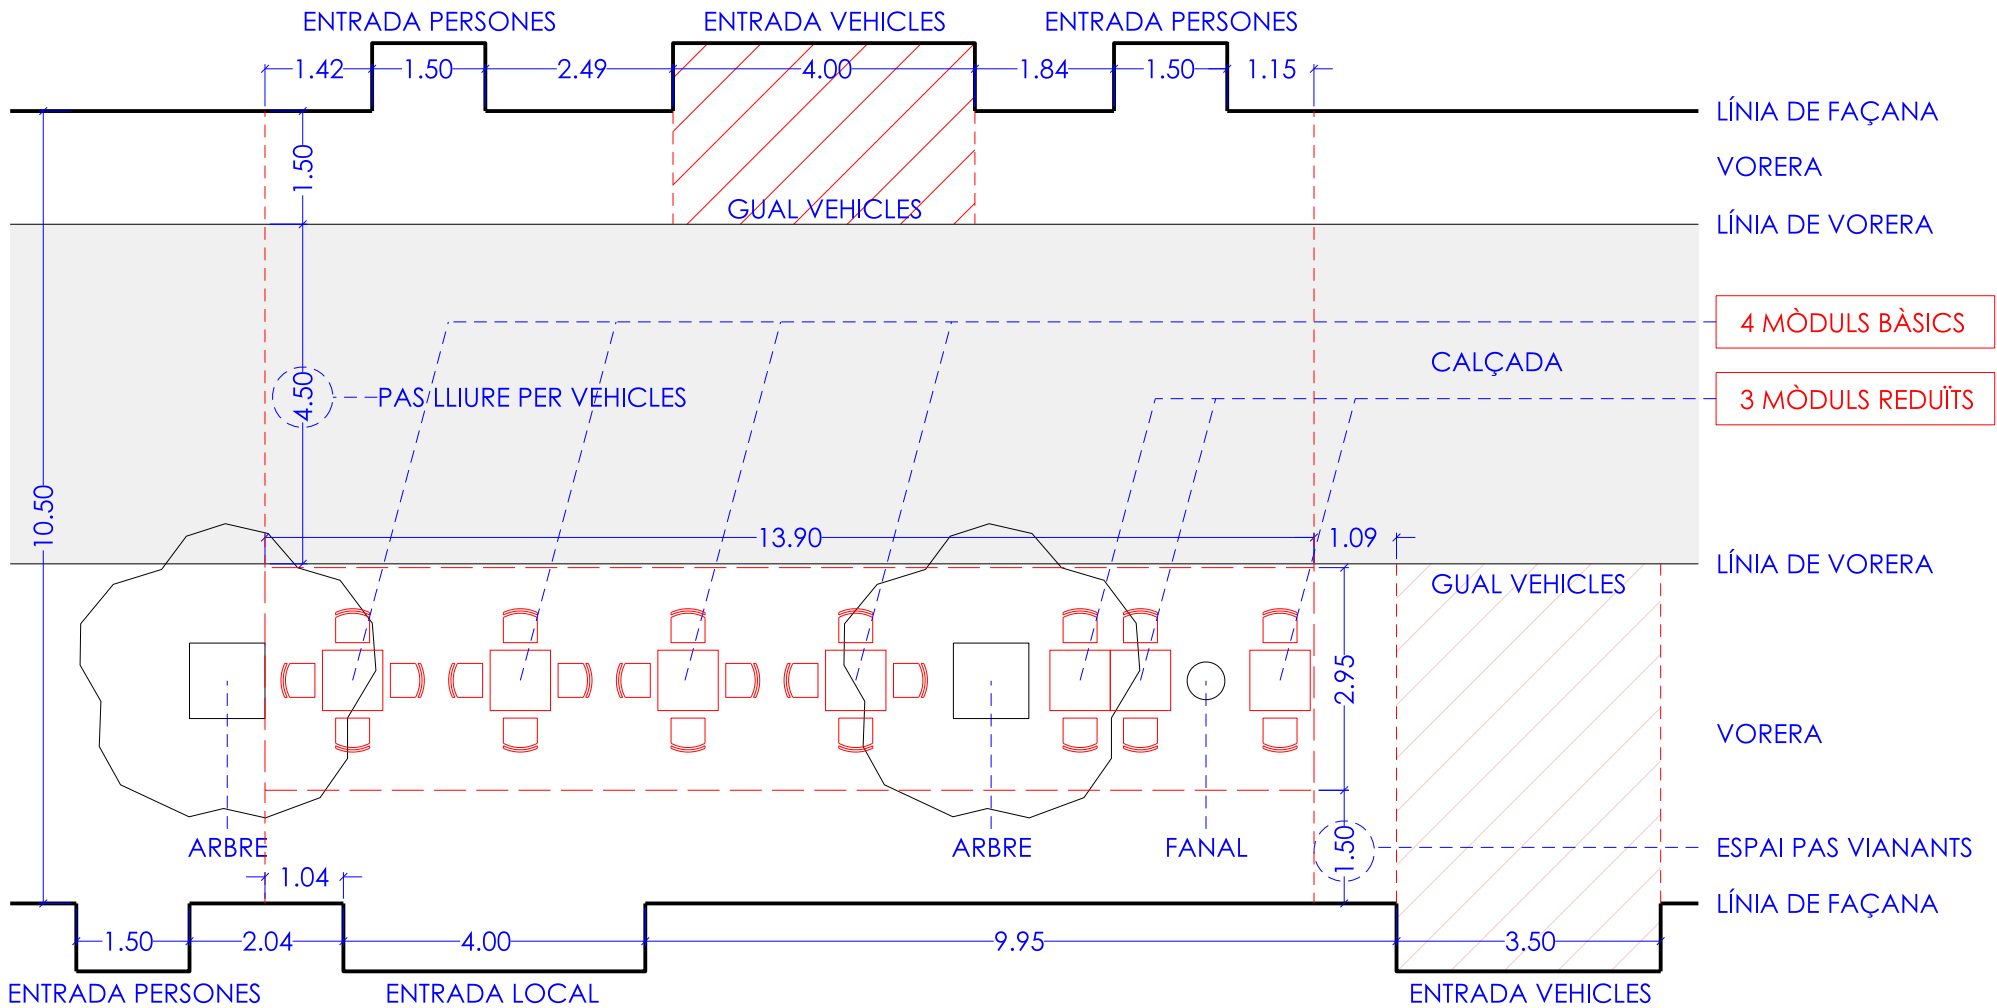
ENTRADA PERSONES ENTRADA VEHICLES ENTRADA PERSONES

1.42 1.50 2.49 4.00 1.84 1.50 1.15

LÍNIA DE FAÇANA

1.50

VORERA

GUAL VEHICLES

LÍNIA DE VORERA

4 MÒDULS BÀSICS

CALÇADA

4.50 PAS LLIURE PER VEHICLES

3 MÒDULS REDUÏTS

10.50

13.90 1.09

LÍNIA DE VORERA

GUAL VEHICLES

2.95

VORERA

ARBRE ARBRE FANAL

1.50 ESPAI PAS VIANANTS

1.04

LÍNIA DE FAÇANA

1.50 2.04 4.00 9.95 3.50

ENTRADA PERSONES ENTRADA LOCAL ENTRADA VEHICLES